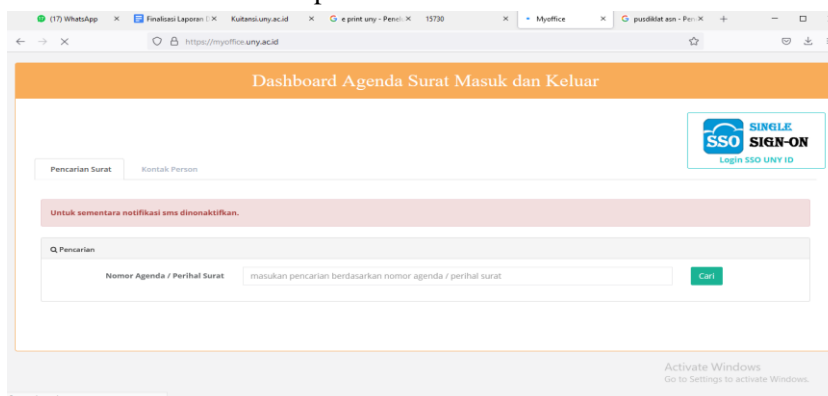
(17) WhatsApp × Finalisasi Laporan I × Kuitansi.uny.ac.id × e print uny - Penel × 15730 × Myoffice × pusdiklat asn - Pen × +

https://myoffice.uny.ac.id

Dashboard Agenda Surat Masuk dan Keluar

SSO SINGLE SIGN-ON
Login SSO UNY ID

Pencarian Surat Kontak Person

Untuk sementara notifikasi sms dinonaktifkan.

Q Pencarian

Nomor Agenda / Perihal Surat masukan pencarian berdasarkan nomor agenda / perihal surat Cari

Activate Windows
Go to Settings to activate Windows.